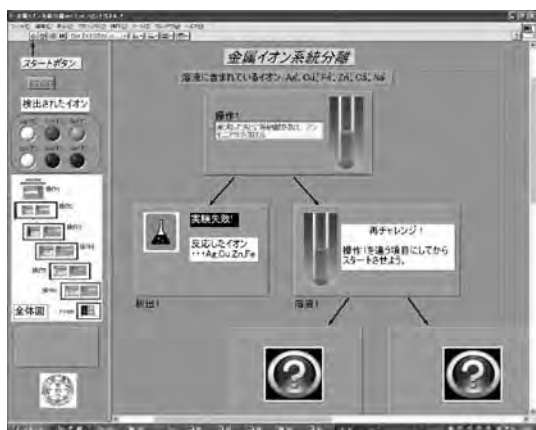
スタートボタン

検出されたイオン

全体図

金属イオン系統分離

溶液に含まれているイオン‥Ag, Cu, Fe, Zn, Ca, Na

操作1
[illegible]

実験失敗!

反応したイオン
‥‥Ag,Cu,Zn,Fe

沈殿!

再チャレンジ!

操作1を違う項目にしてからスタートさせよう。

溶液!